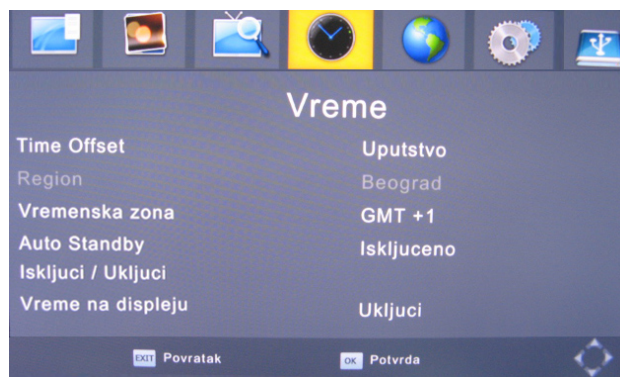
Vreme

| | |
|---|---|
| Time Offset | Uputstvo |
| Region | Beograd |
| Vremenska zona | GMT +1 |
| Auto Standby | Iskljuceno |
| Iskljuci / Ukljuci | |
| Vreme na displeju | Ukljuci |

EXIT Povratak
OK Potvrda